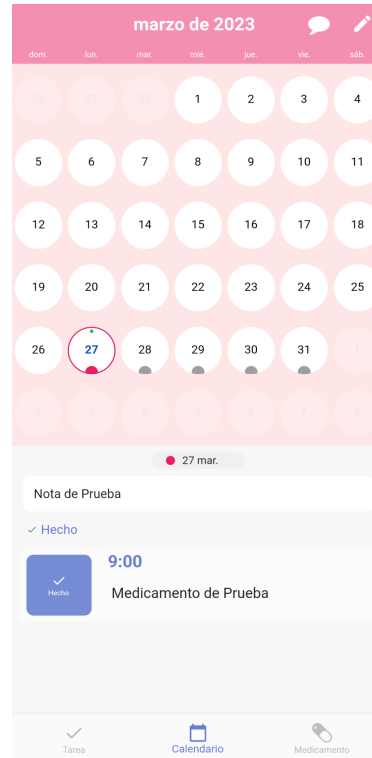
marzo de 2023

| dom. | lun. | mar. | mié. | jue. | vie. | sáb. |
|---|---|---|---|---|---|---|
| 26 | 27 | 28 | 1 | 2 | 3 | 4 |
| 5 | 6 | 7 | 8 | 9 | 10 | 11 |
| 12 | 13 | 14 | 15 | 16 | 17 | 18 |
| 19 | 20 | 21 | 22 | 23 | 24 | 25 |
| 26 | 27 | 28 | 29 | 30 | 31 | 1 |
| 2 | 3 | 4 | 5 | 6 | 7 | 8 |

27 mar.

Nota de Prueba

✓ Hecho

Hecho

9:00

Medicamento de Prueba

Tarea

Calendario

Medicamento